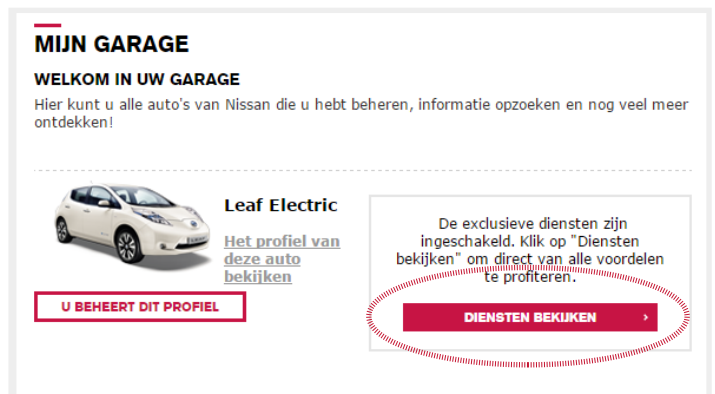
MIJN GARAGE

WELKOM IN UW GARAGE

Hier kunt u alle auto's van Nissan die u hebt beheren, informatie opzoeken en nog veel meer ontdekken!

Leaf Electric

Het profiel van deze auto bekijken

U BEHEERT DIT PROFIEL

De exclusieve diensten zijn ingeschakeld. Klik op "Diensten bekijken" om direct van alle voordelen te profiteren.

DIENSTEN BEKIJKEN ›